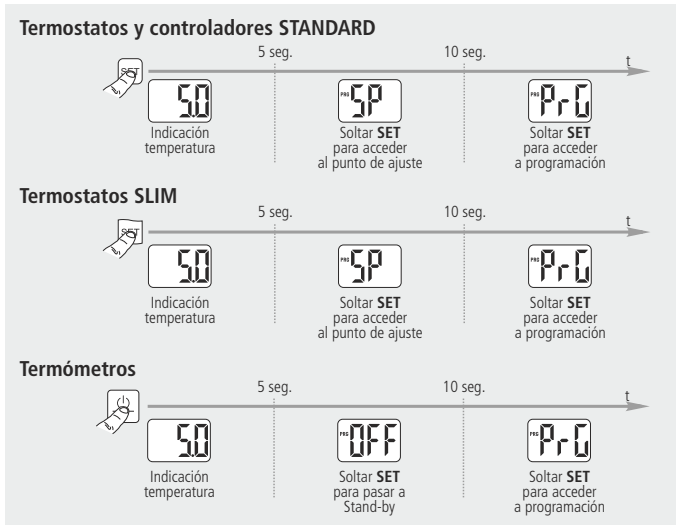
Termostatos y controladores STANDARD

SET

5 seg.

10 seg.

t

5.0

Indicación temperatura

PRG SP

Soltar **SET** para acceder al punto de ajuste

PRG Pr G

Soltar **SET** para acceder a programación

Termostatos SLIM

SET

5 seg.

10 seg.

t

5.0

Indicación temperatura

PRG SP

Soltar **SET** para acceder al punto de ajuste

PRG Pr G

Soltar **SET** para acceder a programación

Termómetros

5 seg.

10 seg.

t

5.0

Indicación temperatura

PRG OFF

Soltar **SET** para pasar a Stand-by

PRG Pr G

Soltar **SET** para acceder a programación